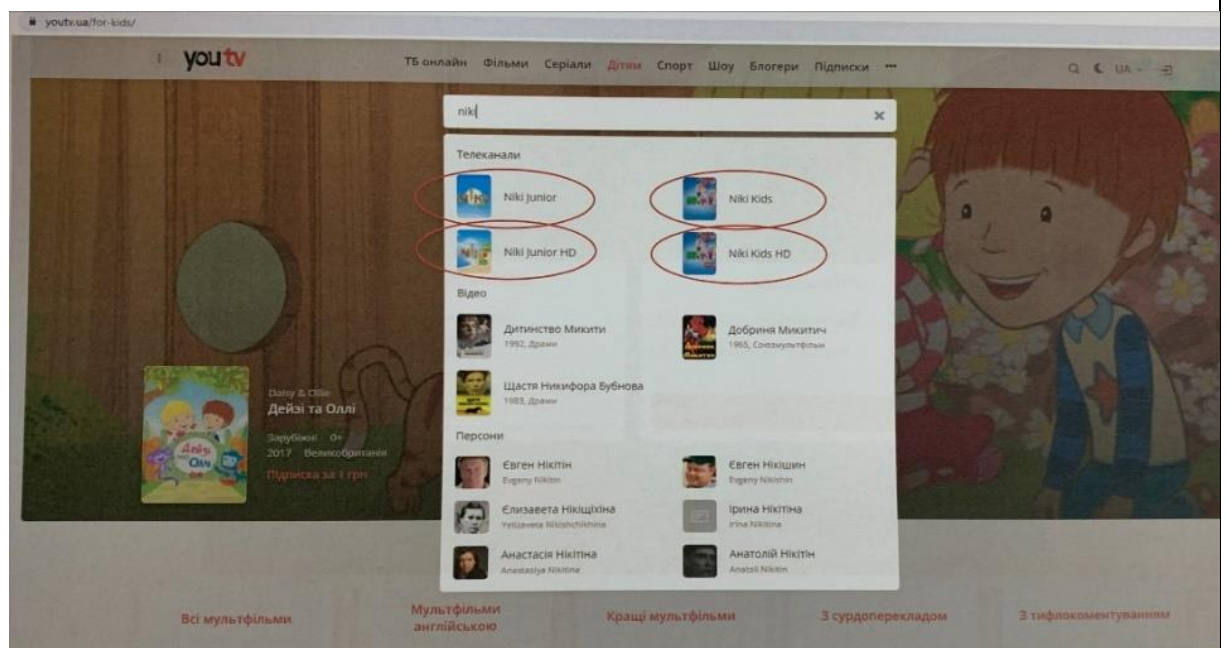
youtv.ua/for-kids/

youtv

ТБ онлайн Фільми Серіали Дітям Спорт Шоу Блогери Підписки •••

UA

niki

Телеканали

Niki Junior

Niki Kids

Niki Junior HD

Niki Kids HD

Відео

Дитинство Микити
1992, Драми

Добриня Микитич
1965, Союзмультфільм

Щастя Никифора Бубнова
1983, Драми

Персони

Євген Нікітін
Evgeny Nikitin

Євген Ніхішин
Evgeny Nikishin

Єлизавета Нікіщіхіна
Yelizaveta Nikishchikhina

Ірина Нікітіна
Irina Nikitina

Анастасія Нікітіна
Anastasiya Nikitina

Анатолій Нікітін
Anatoli Nikitin

Daisy & Ollie
Дейзі та Оллі
Зарубіжні 0+
2017 Великобританія
Підписка за 1 грн

Всі мультфільми

Мультфільми англійською

Кращі мультфільми

З сурдоперекладом

З тифлокоментуванням